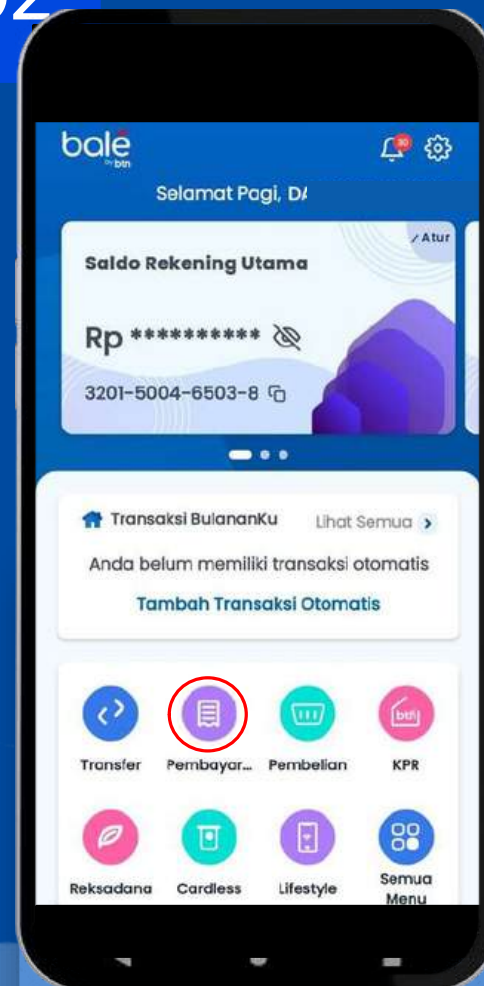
02

bale by btn

30

Selamat Pagi, DA

Atur

Saldo Rekening Utama

Rp **********

3201-5004-6503-8

Transaksi BulananKu

Lihat Semua

Anda belum memiliki transaksi otomatis

Tambah Transaksi Otomatis

Transfer

Pembayar...

Pembelian

btn

KPR

Reksadana

Cardless

Lifestyle

Semua Menu